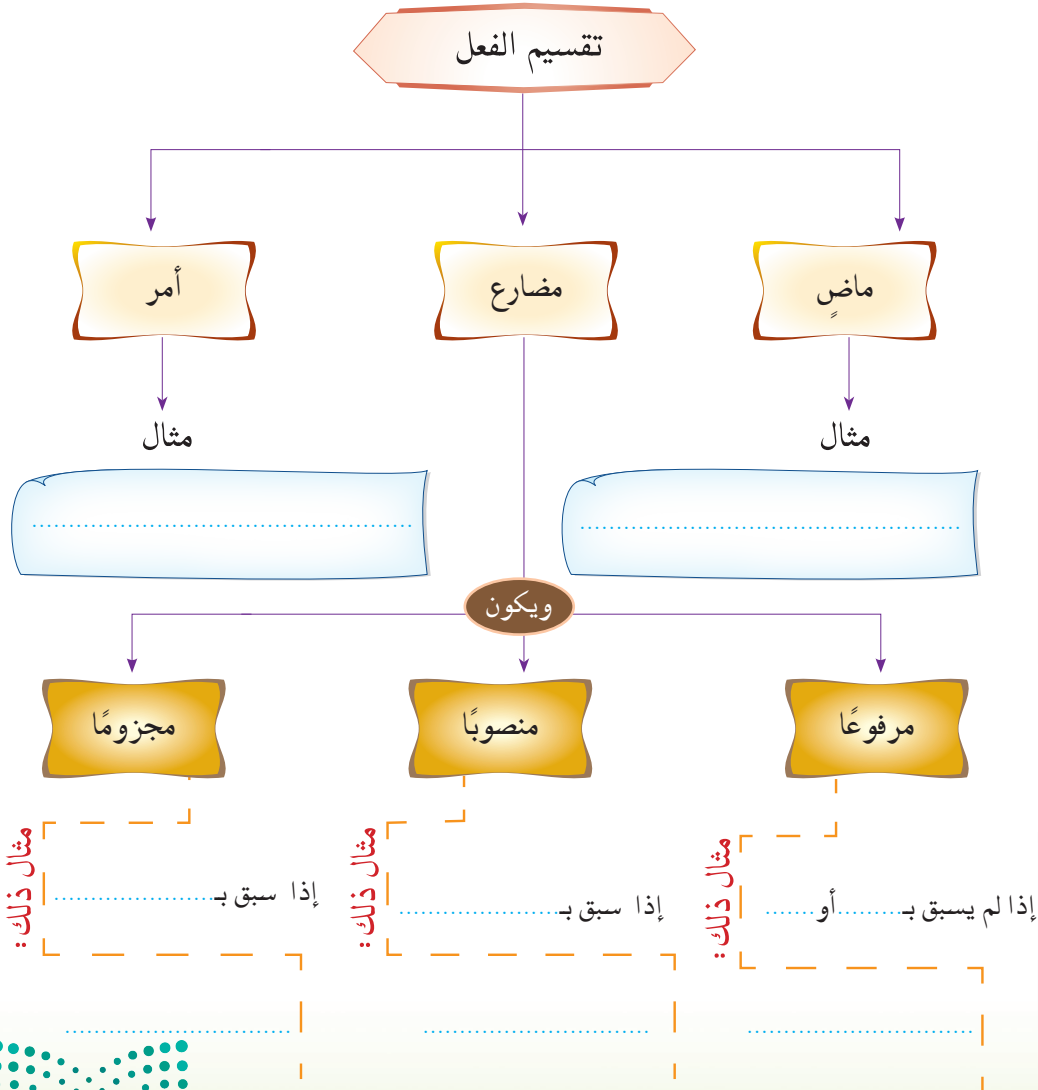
تقسيم الفعل

ماضٍ
مضارع
أمر

مثال
..............................................

مثال
..............................................

ويكون

مرفوعًا
منصوبًا
مجزومًا

إذا لم يسبق بـ.........أو.......
مثال ذلك
..............................

إذا سبق بـ..............................
مثال ذلك
..............................

إذا سبق بـ..............................
مثال ذلك
..............................